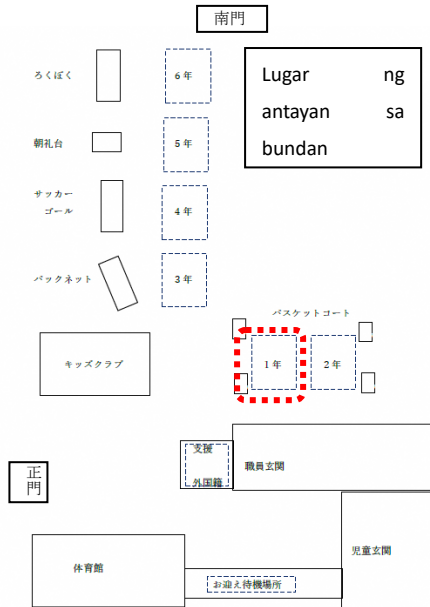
南門

ろくぼく

6年

Lugar ng antayan sa bundan

朝礼台

5年

サッカーゴール

4年

バックネット

3年

バスケットコート

キッズクラブ

1年

2年

支援

外国籍

職員玄関

正門

児童玄関

体育館

お迎え待機場所